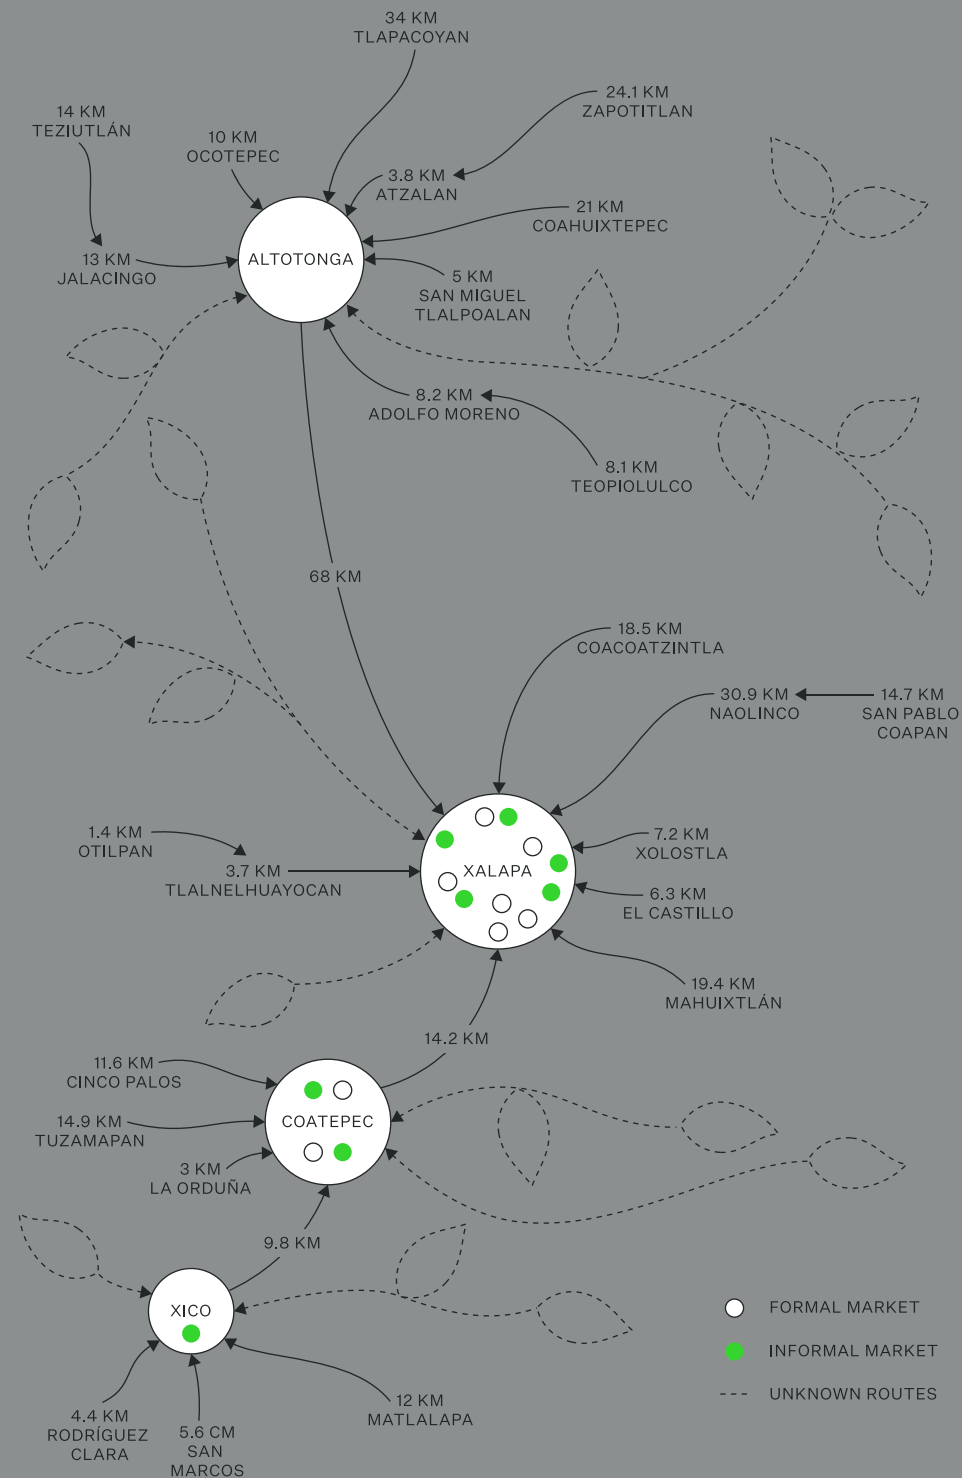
34 KM
TLAPACOYAN

14 KM
TEZIUTLÁN

10 KM
OCOTEPEC

24.1 KM
ZAPOTITLAN

3.8 KM
ATZALAN

21 KM
COAHUIXTEPEC

13 KM
JALACINGO

ALTOTONGA

5 KM
SAN MIGUEL
TLALPOALAN

8.2 KM
ADOLFO MORENO

8.1 KM
TEOPIOLULCO

68 KM

18.5 KM
COACOATZINTLA

30.9 KM
NAOLINCO

14.7 KM
SAN PABLO
COAPAN

1.4 KM
OTILPAN

3.7 KM
TLALNELHUAYOCAN

XALAPA

7.2 KM
XOLOSTLA

6.3 KM
EL CASTILLO

19.4 KM
MAHUIXTLÁN

14.2 KM

11.6 KM
CINCO PALOS

14.9 KM
TUZAMAPAN

COATEPEC

3 KM
LA ORDUÑA

9.8 KM

XICO

4.4 KM
RODRÍGUEZ
CLARA

5.6 CM
SAN
MARCOS

12 KM
MATLALAPA

FORMAL MARKET
INFORMAL MARKET
UNKNOWN ROUTES